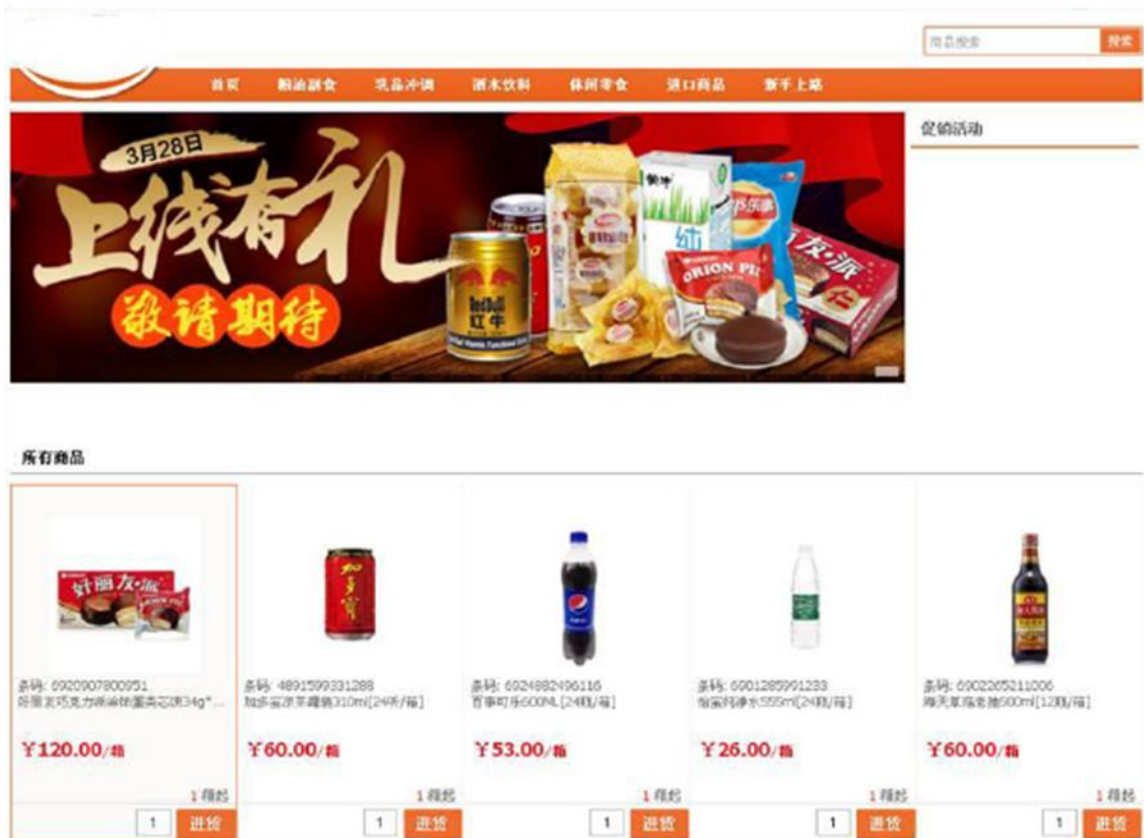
商品搜索 搜索

首页 粮油副食 乳品冲调 酒水饮料 休闲零食 进口商品 新手上路

3月28日
上线有礼
敬请期待

促销活动

所有商品

条码: 6920907800951
好丽友巧克力派涂饰蛋类芯饼34g*...
¥120.00/箱
1箱起
1 进货

条码: 4891599331288
加多宝凉茶罐装310ml[24听/箱]
¥60.00/箱
1箱起
1 进货

条码: 6924882496116
百事可乐600ML[24瓶/箱]
¥53.00/箱
1箱起
1 进货

条码: 6901285991233
怡宝纯净水555ml[24瓶/箱]
¥26.00/箱
1箱起
1 进货

条码: 6902265211006
海天草菇老抽500ml[12瓶/箱]
¥60.00/箱
1箱起
1 进货